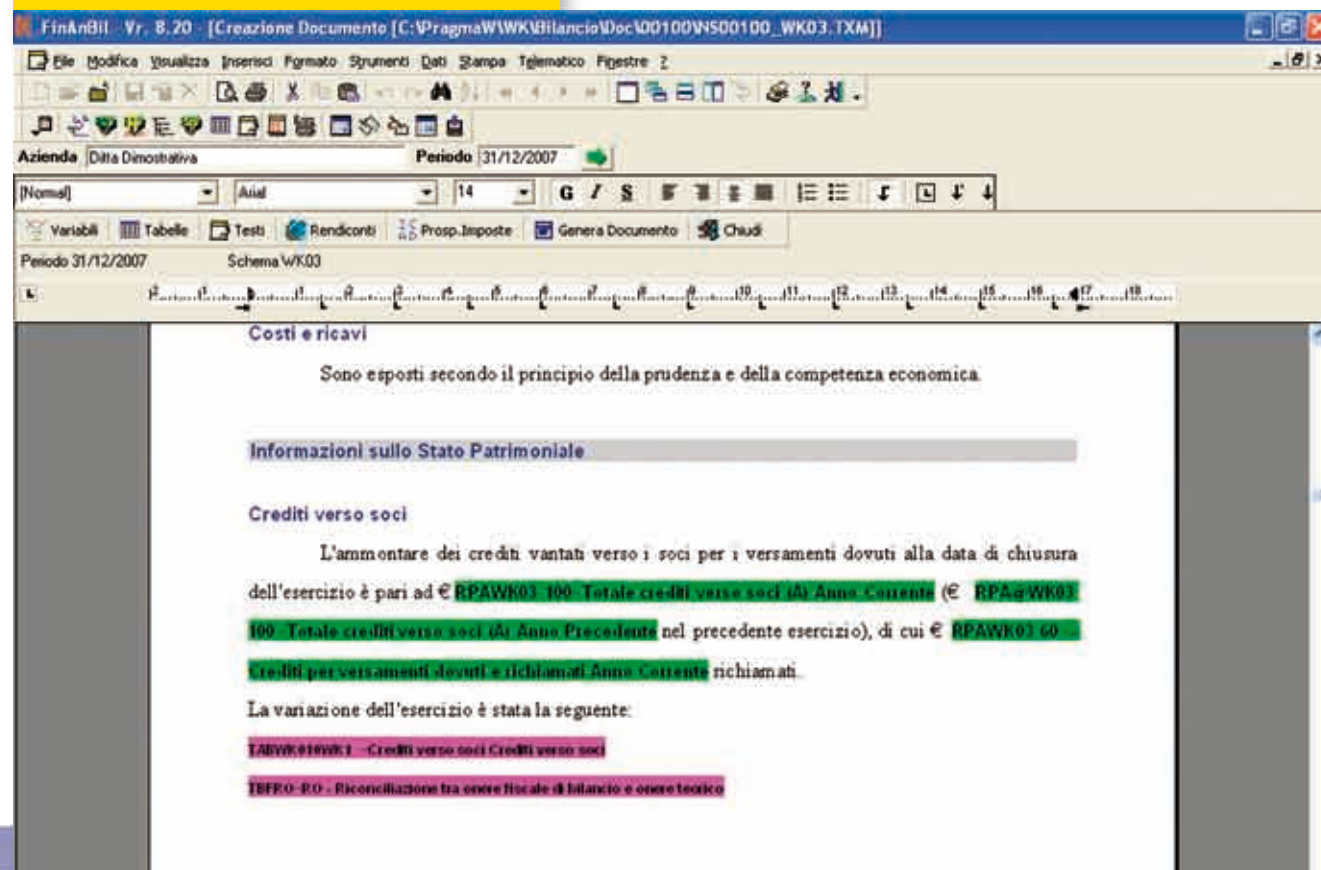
FinAnBil Vr. 8.20 [Creazione Documento [C:\PragmaW\WK\Bilancio\Doc\00100\NS00100_WK03.TXM]]

File Modifica Visualizza Inserisci Formato Strumenti Dati Stampa Telematico Finestre ?

Azienda Ditta Dimostrativa
Periodo 31/12/2007

[Normal] Arial 14

G I S

Variabili Tabelle Testi Rendiconti Prosp.Imposte Genera Documento Chiudi

Periodo 31/12/2007 Schema WK03

Costi e ricavi

Sono esposti secondo il principio della prudenza e della competenza economica.

Informazioni sullo Stato Patrimoniale

Crediti verso soci

L'ammontare dei crediti vantati verso i soci per i versamenti dovuti alla data di chiusura dell'esercizio è pari ad € RPAWK03 100 Totale crediti verso soci (A) Anno Corrente (€ RPA@WK03 100 Totale crediti verso soci (A) Anno Precedente nel precedente esercizio), di cui € RPAWK03 60 Crediti per versamenti dovuti e richiamati Anno Corrente richiamati.

La variazione dell'esercizio è stata la seguente:

TABWK010WK1 - Crediti verso soci Crediti verso soci

TBFRO-RO - Riconciliazione tra onere fiscale di bilancio e onere teorico